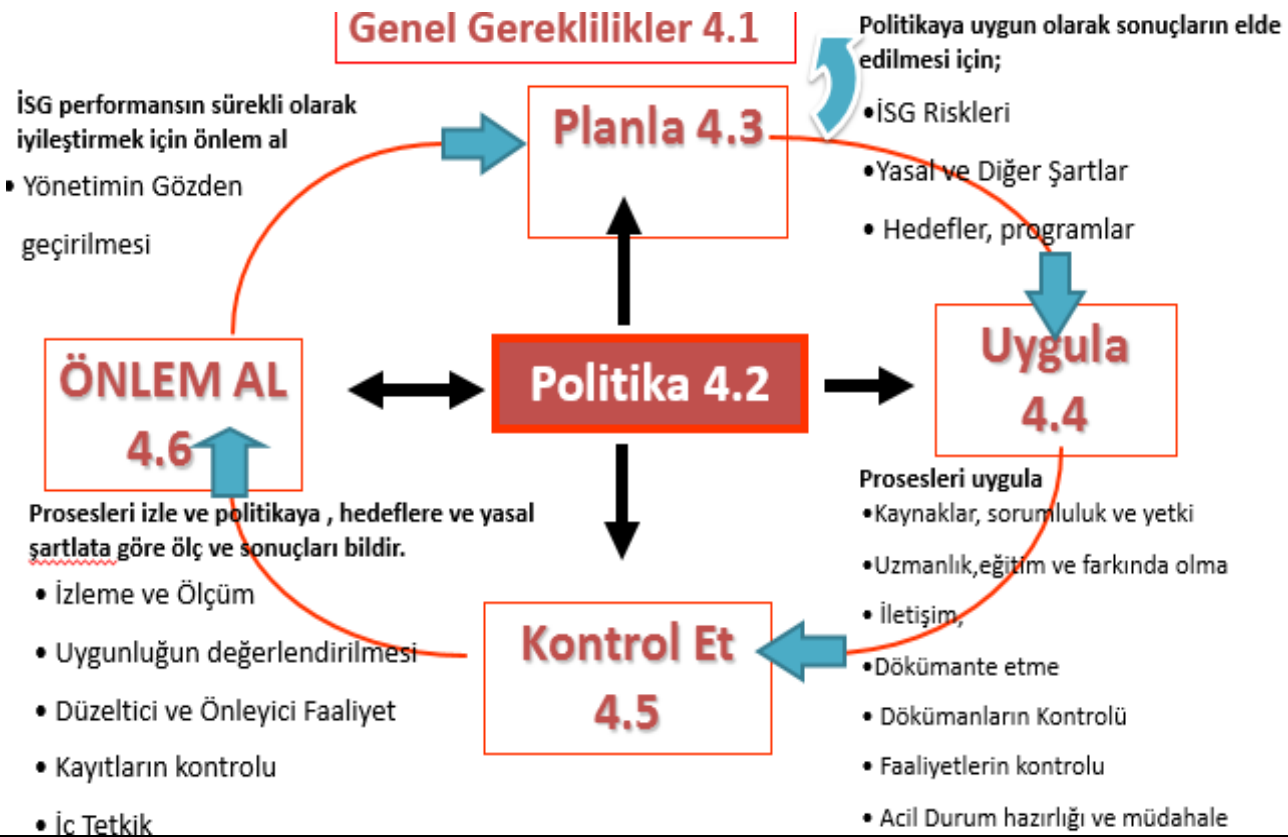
Genel Gereklilikler 4.1

Politikaya uygun olarak sonuçların elde edilmesi için;

•İSG Riskleri

•Yasal ve Diğer Şartlar

• Hedefler, programlar

İSG performansın sürekli olarak iyileştirmek için önlem al

• Yönetimin Gözden geçirilmesi

Planla 4.3

ÖNLEM AL 4.6

Politika 4.2

Uygula 4.4

Prosesleri uygula

•Kaynaklar, sorumluluk ve yetki

•Uzmanlık,eğitim ve farkında olma

• İletişim,

•Dökümante etme

• Dökümanların Kontrolü

• Faaliyetlerin kontrolu

• Acil Durum hazırlığı ve müdahale

Prosesleri izle ve politikaya , hedeflere ve yasal şartlata göre ölç ve sonuçları bildir.

• İzleme ve Ölçüm

• Uygunluğun değerlendirilmesi

• Düzeltici ve Önleyici Faaliyet

• Kayıtların kontrolu

• İç Tetkik

Kontrol Et 4.5